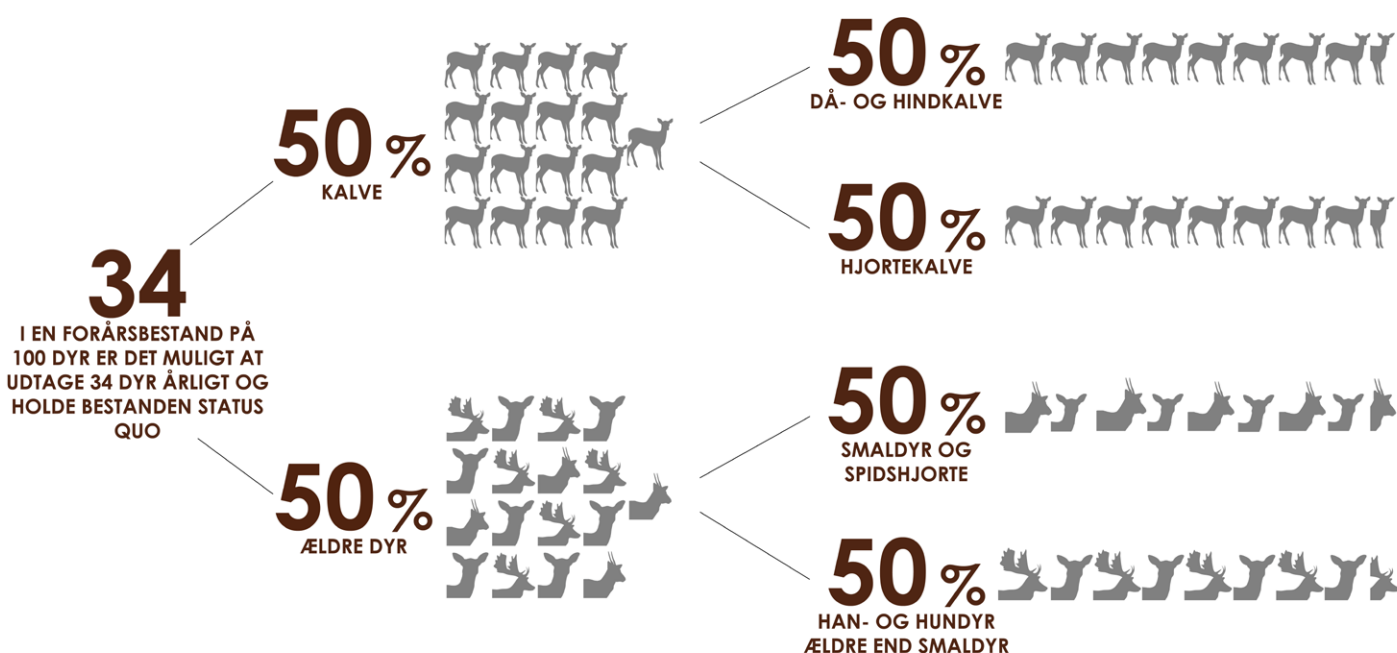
34
I EN FORÅRSBESTAND PÅ 100 DYR ER DET MULIGT AT UDTAGE 34 DYR ÅRLIGT OG HOLDE BESTANDEN STATUS QUO

50 %
KALVE

50 %
DÅ- OG HINDKALVE

50 %
HJORTEKALVE

50 %
ÆLDRE DYR

50 %
SMALDYR OG SPIDSHJORTE

50 %
HAN- OG HUNDYR ÆLDRE END SMALDYR